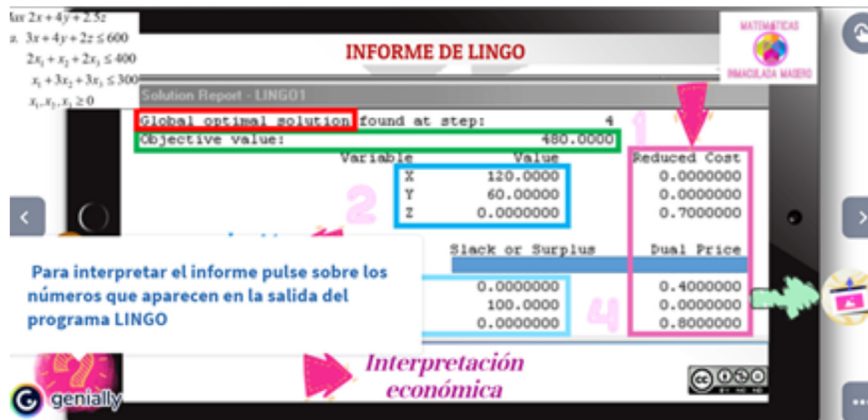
$\text{Max } 2x+4y+2.5z$
s.a. $3x_1+4y+2z \le 600$
$2x_1+x_2+2x_3 \le 400$
$x_1+3x_2+3x_3 \le 300$
$x_1, x_2, x_3 \ge 0$

INFORME DE LINGO

MATEMÁTICAS
INMACULADA MASERO

Solution Report - LINGO1

Global optimal solution found at step: 4
Objective value: 480.0000

| Variable | Value | Reduced Cost |
|---|---|---|
| X | 120.0000 | 0.0000000 |
| Y | 60.00000 | 0.0000000 |
| Z | 0.0000000 | 0.7000000 |

1

2

| Slack or Surplus | Dual Price |
|---|---|
| 0.0000000 | 0.4000000 |
| 100.0000 | 0.0000000 |
| 0.0000000 | 0.8000000 |

4

Para interpretar el informe pulse sobre los números que aparecen en la salida del programa LINGO

Interpretación económica

genially